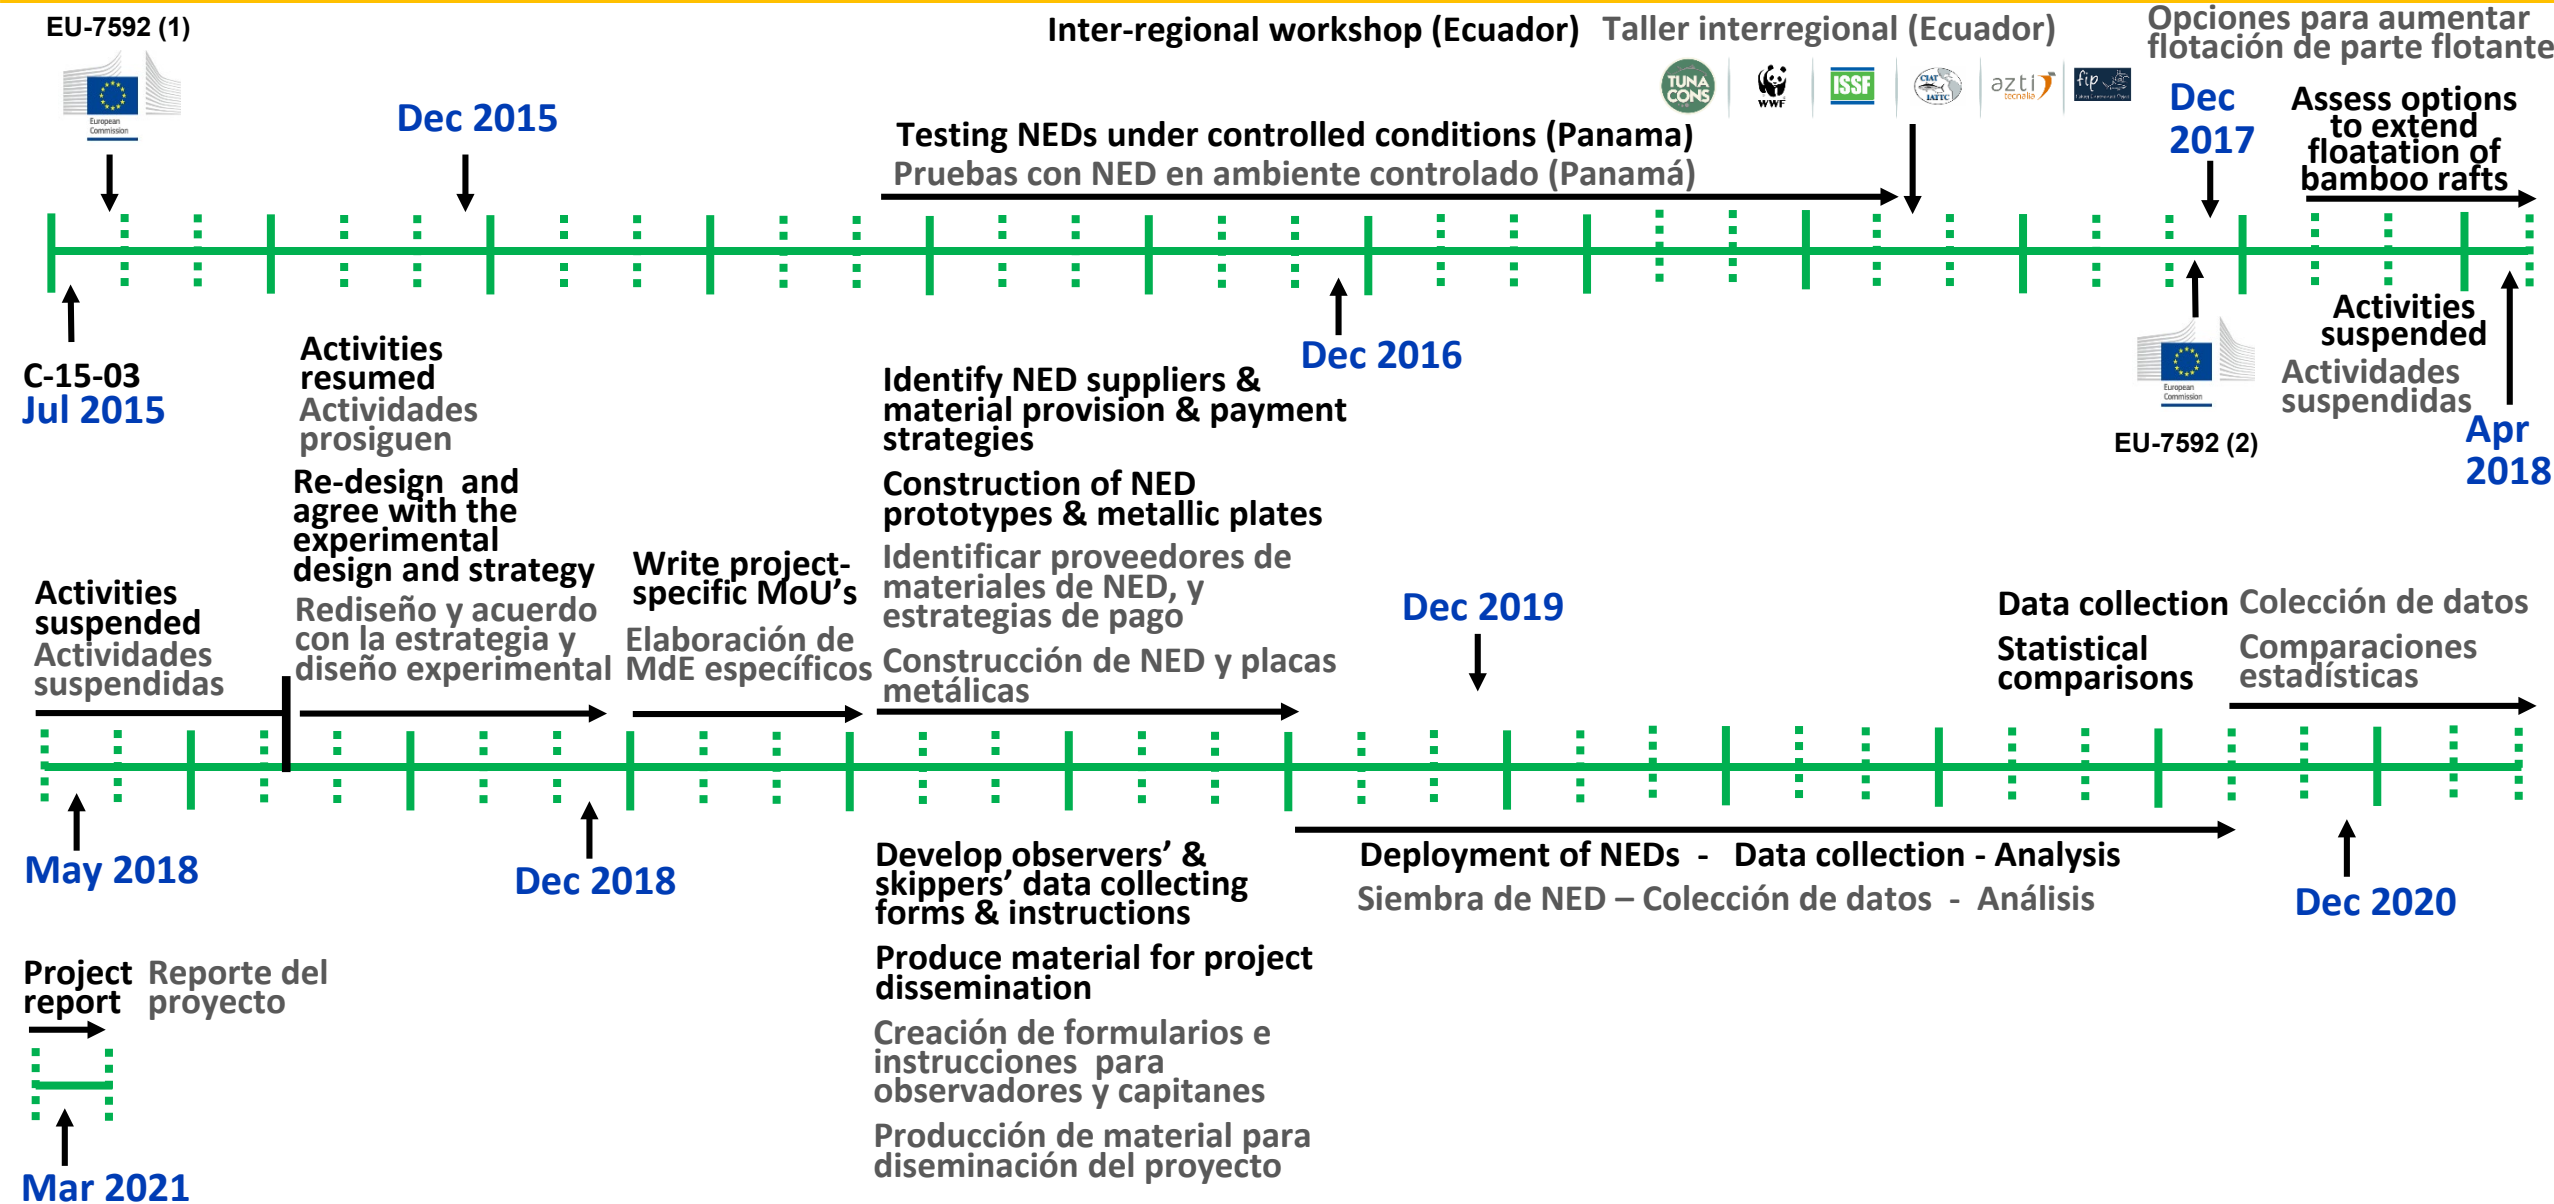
EU-7592 (1)

European Commission

Dec 2015

Inter-regional workshop (Ecuador) Taller interregional (Ecuador)

Opciones para aumentar flotación de parte flotante

TUNA CONS

WWF

ISSF

CIAT IATTC

azti tecnalia

fip

Testing NEDs under controlled conditions (Panama)
Pruebas con NED en ambiente controlado (Panamá)

Dec 2017

Assess options to extend floatation of bamboo rafts

C-15-03
Jul 2015

Activities resumed
Actividades prosiguen

Dec 2016

Identify NED suppliers & material provision & payment strategies

Construction of NED prototypes & metallic plates

Identificar proveedores de materiales de NED, y estrategias de pago

Construcción de NED y placas metálicas

European Commission

EU-7592 (2)

Activities suspended
Actividades suspendidas

Apr 2018

Re-design and agree with the experimental design and strategy
Rediseño y acuerdo con la estrategia y diseño experimental

Write project-specific MoU's
Elaboración de MdE específicos

Activities suspended
Actividades suspendidas

Dec 2019

Data collection Colección de datos

Statistical comparisons Comparaciones estadísticas

May 2018

Dec 2018

Develop observers' & skippers' data collecting forms & instructions

Produce material for project dissemination

Creación de formularios e instrucciones para observadores y capitanes

Producción de material para diseminación del proyecto

Deployment of NEDs - Data collection - Analysis
Siembra de NED – Colección de datos - Análisis

Dec 2020

Project report Reporte del proyecto

Mar 2021